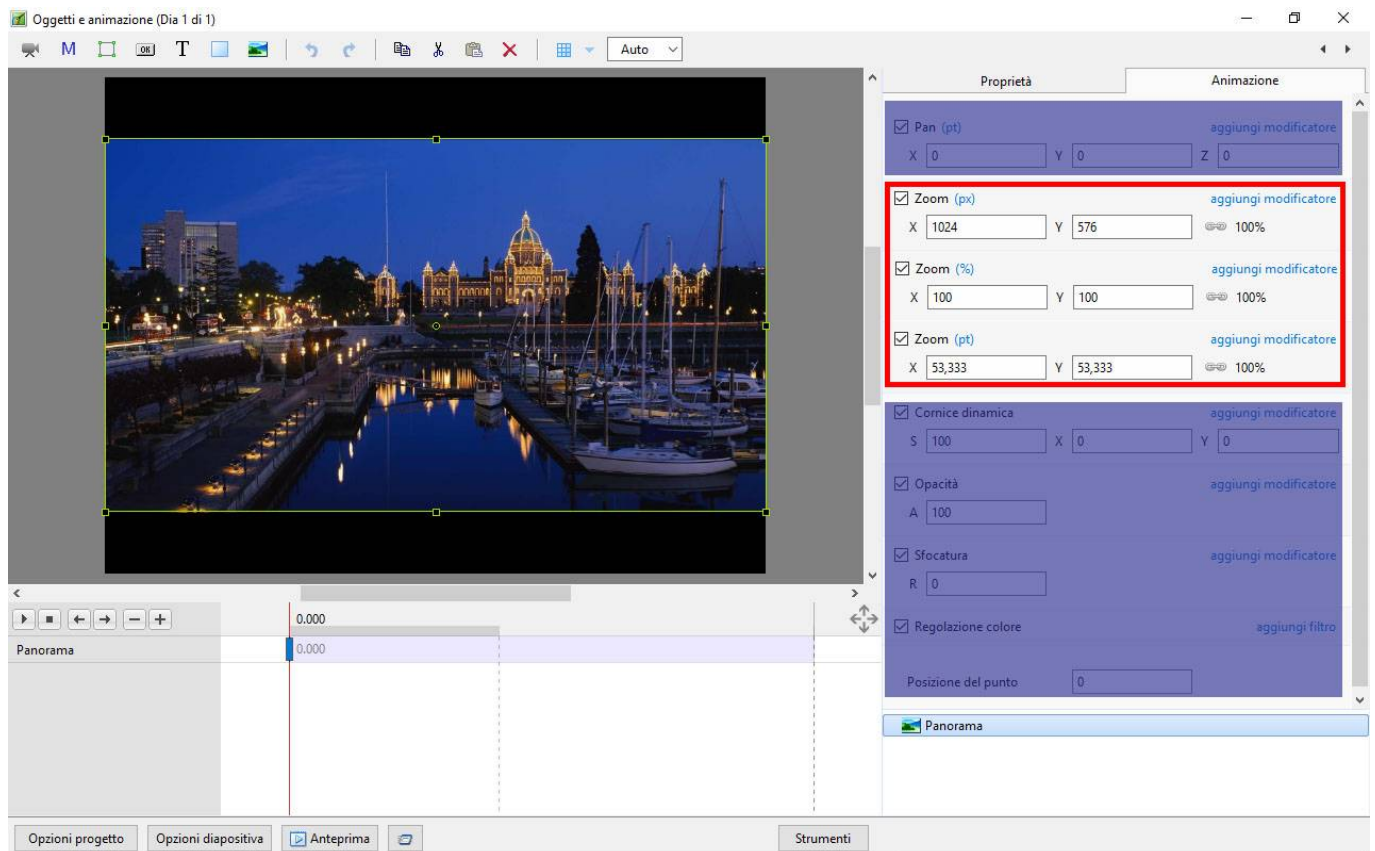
Oggetti e animazione (Dia 1 di 1)

M T Auto

Proprietà Animazione

☑ Pan (pt) aggiungi modificatore
X 0 Y 0 Z 0

☑ Zoom (px) aggiungi modificatore
X 1024 Y 576 100%

☑ Zoom (%) aggiungi modificatore
X 100 Y 100 100%

☑ Zoom (pt) aggiungi modificatore
X 53,333 Y 53,333 100%

☑ Cornice dinamica aggiungi modificatore
S 100 X 0 Y 0

☑ Opacità aggiungi modificatore
A 100

☑ Sfocatura aggiungi modificatore
R 0

☑ Regolazione colore aggiungi filtro

Posizione del punto 0

Panorama

0.000

Panorama 0.000

Opzioni progetto Opzioni diapositiva Anteprima Strumenti